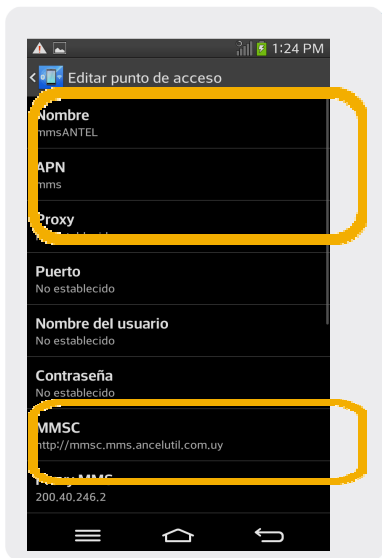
1:24 PM

Editar punto de acceso

Nombre
mmsANTEL

APN
mms

Proxy
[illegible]

Puerto
No establecido

Nombre del usuario
No establecido

Contraseña
No establecido

MMSC
http://mmsc.mms.ancelutil.com.uy

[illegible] MMS
200.40.246.2